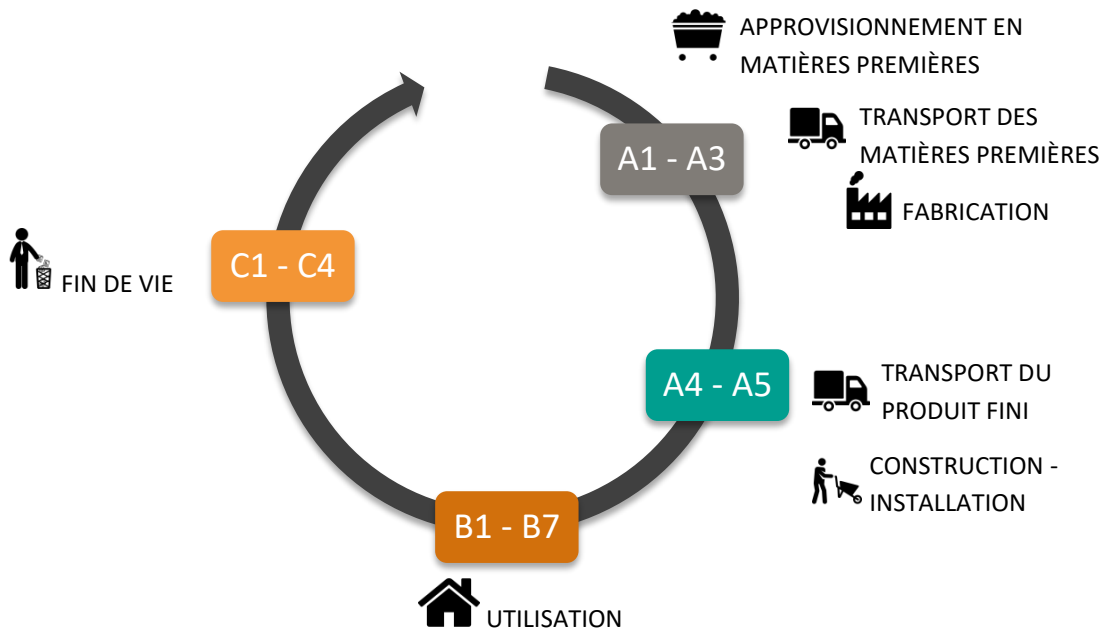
APPROVISIONNEMENT EN MATIÈRES PREMIÈRES

TRANSPORT DES MATIÈRES PREMIÈRES

FABRICATION

A1 - A3

C1 - C4

FIN DE VIE

A4 - A5

TRANSPORT DU PRODUIT FINI

CONSTRUCTION - INSTALLATION

B1 - B7

UTILISATION